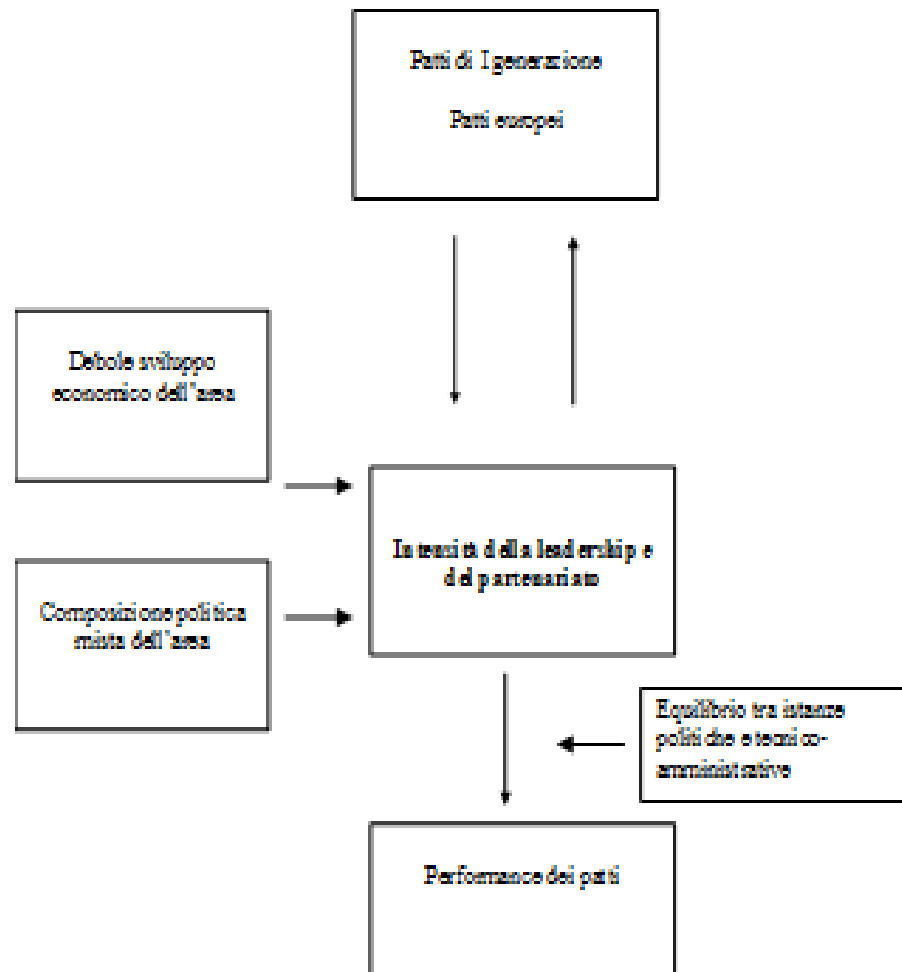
Patti di I generazione

Patti europei

Debole sviluppo economico dell'area

Intensità della leadership e del partenariato

Composizione politica mista dell'area

Equilibrio tra istanze politiche e tecnico-amministrative

Performance dei patti